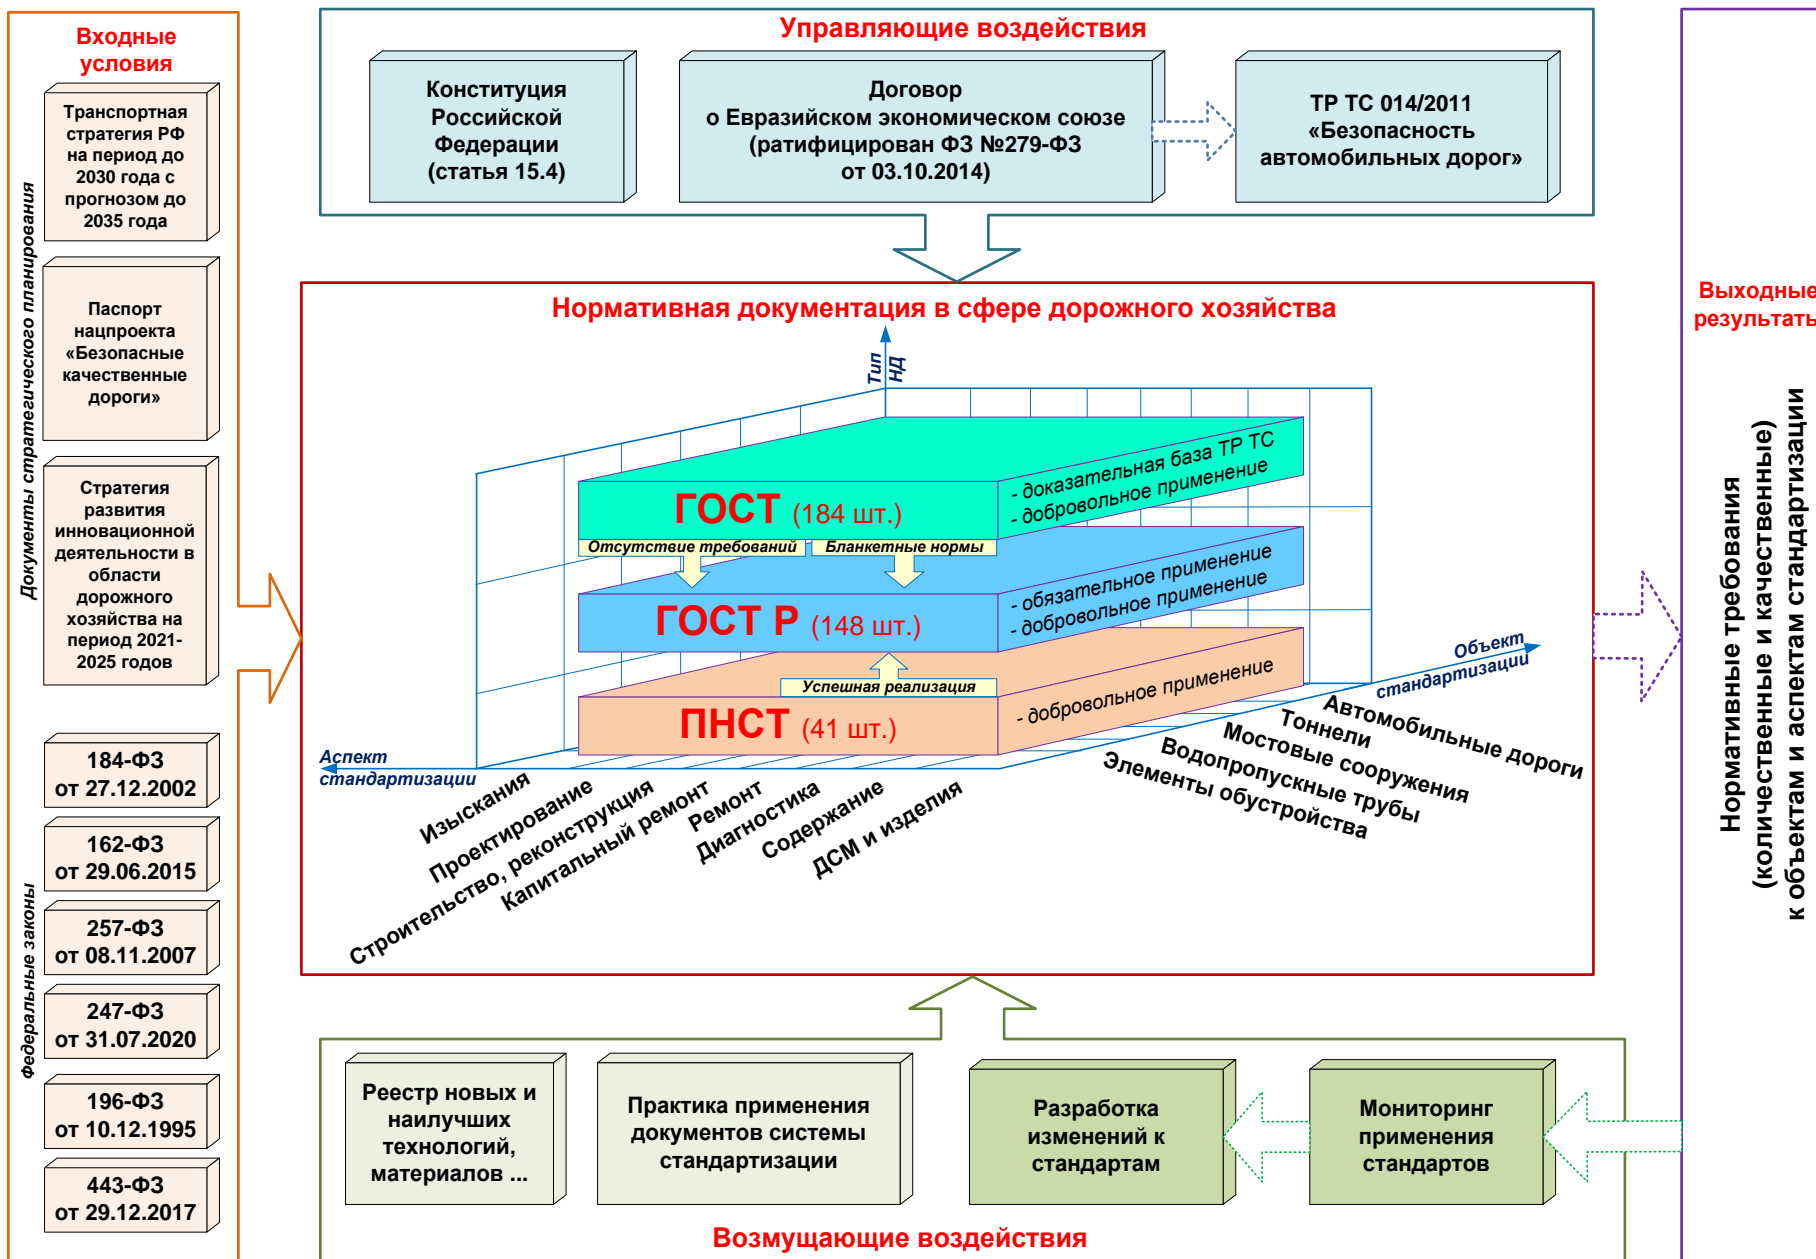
Входные условия

Документы стратегического планирования

Транспортная стратегия РФ на период до 2030 года с прогнозом до 2035 года

Паспорт нацпроекта «Безопасные качественные дороги»

Стратегия развития инновационной деятельности в области дорожного хозяйства на период 2021-2025 годов

Федеральные законы

184-ФЗ от 27.12.2002

162-ФЗ от 29.06.2015

257-ФЗ от 08.11.2007

247-ФЗ от 31.07.2020

196-ФЗ от 10.12.1995

443-ФЗ от 29.12.2017

Управляющие воздействия

Конституция Российской Федерации (статья 15.4)

Договор о Евразийском экономическом союзе (ратифицирован ФЗ №279-ФЗ от 03.10.2014)

ТР ТС 014/2011 «Безопасность автомобильных дорог»

Нормативная документация в сфере дорожного хозяйства

Тип НД

ГОСТ (184 шт.)

- доказательная база ТР ТС
- добровольное применение

Отсутствие требований

Бланкетные нормы

ГОСТ Р (148 шт.)

- обязательное применение
- добровольное применение

Успешная реализация

ПНСТ (41 шт.)

- добровольное применение

Аспект стандартизации

Объект стандартизации

Изыскания
Проектирование
Строительство, реконструкция
Капитальный ремонт
Ремонт
Диагностика
Содержание
ДСМ и изделия

Автомобильные дороги
Тоннели
Мостовые сооружения
Водопропускные трубы
Элементы обустройства

Выходные результаты

Нормативные требования (количественные и качественные) к объектам и аспектам стандартизации

Реестр новых и наилучших технологий, материалов ...

Практика применения документов системы стандартизации

Разработка изменений к стандартам

Мониторинг применения стандартов

Возмущающие воздействия